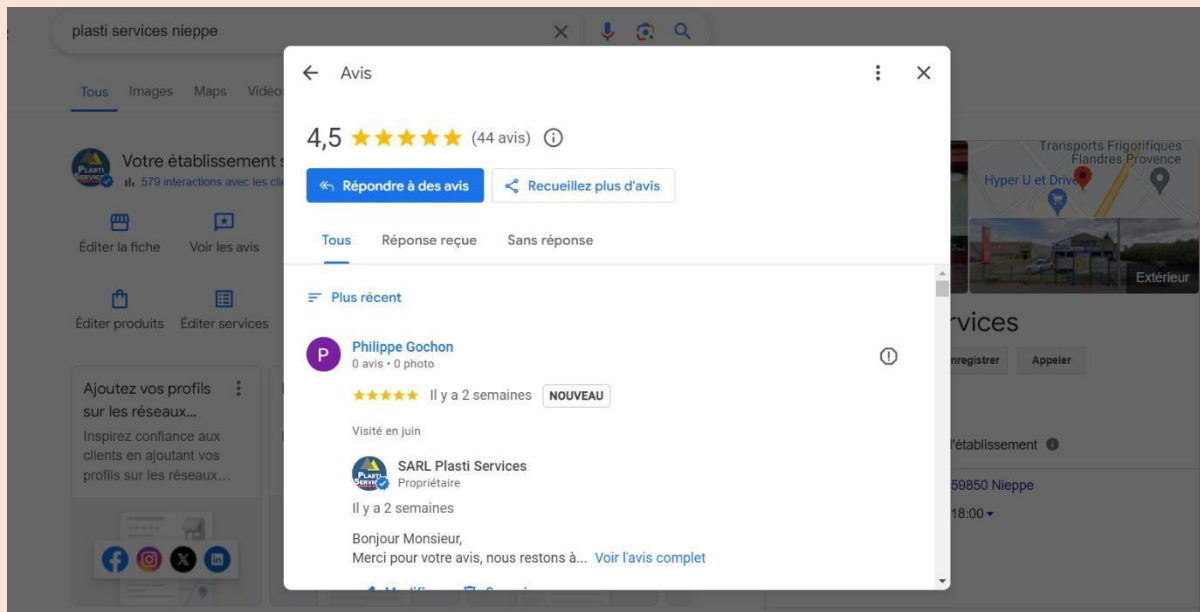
plasti services nieppe

Tous Images Maps Vidéo

Votre établissement
579 interactions avec les cli

Éditer la fiche Voir les avis

Éditer produits Éditer services

Ajoutez vos profils sur les réseaux...

Inspirez confiance aux clients en ajoutant vos profils sur les réseaux...

Avis

4,5 ★★★★★ (44 avis)

Répondre à des avis Recueillez plus d'avis

Tous Réponse reçue Sans réponse

Plus récent

Philippe Gochon
0 avis · 0 photo

★★★★★ Il y a 2 semaines NOUVEAU

Visité en juin

SARL Plasti Services
Propriétaire

Il y a 2 semaines

Bonjour Monsieur,
Merci pour votre avis, nous restons à... Voir l'avis complet

Transports Frigorifiques Flandres Provence

Hyper U et Drive

Extérieur

rvices

nregistrer Appeler

'établissement

59850 Nieppe

18:00